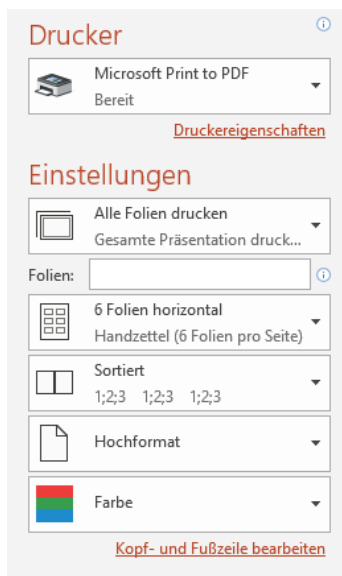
Drucker

Microsoft Print to PDF
Bereit

Druckereigenschaften

Einstellungen

Alle Folien drucken
Gesamte Präsentation druck...

Folien:

6 Folien horizontal
Handzettel (6 Folien pro Seite)

Sortiert
1;2;3 1;2;3 1;2;3

Hochformat

Farbe

Kopf- und Fußzeile bearbeiten